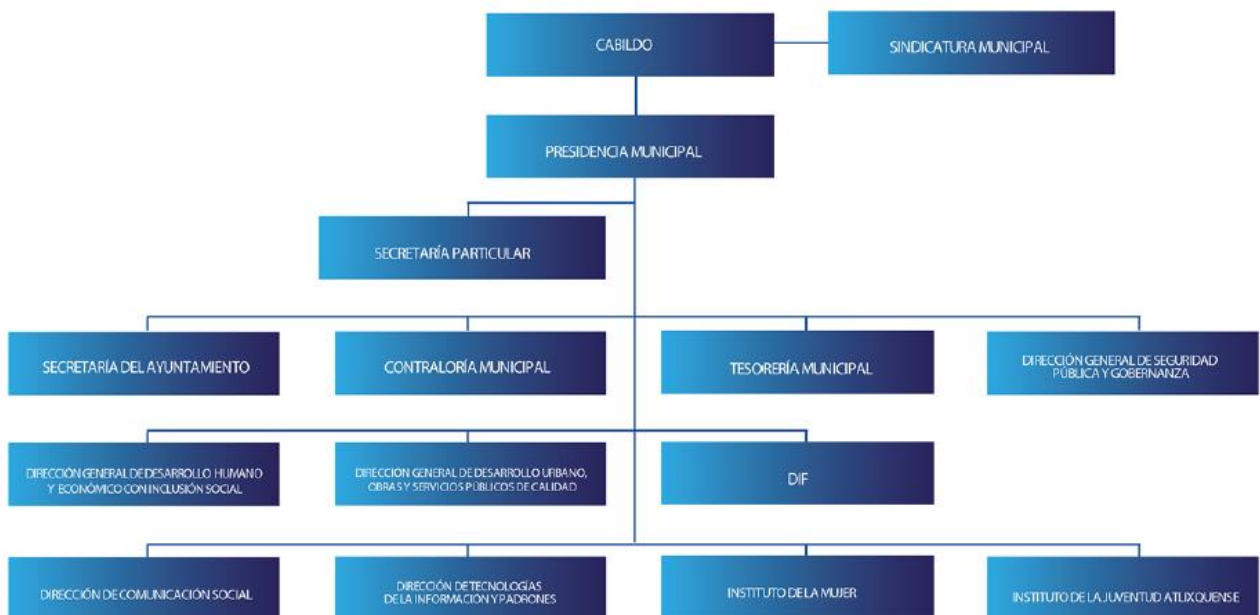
CABILDO

SINDICATURA MUNICIPAL

PRESIDENCIA MUNICIPAL

SECRETARÍA PARTICULAR

SECRETARÍA DEL AYUNTAMIENTO

CONTRALORÍA MUNICIPAL

TESORERÍA MUNICIPAL

DIRECCIÓN GENERAL DE SEGURIDAD PÚBLICA Y GOBERNANZA

DIRECCIÓN GENERAL DE DESARROLLO HUMANO Y ECONÓMICO CON INCLUSIÓN SOCIAL

DIRECCION GENERAL DE DESARROLLO URBANO, OBRAS Y SERVICIOS PÚBLICOS DE CALIDAD

DIF

DIRECCIÓN DE COMUNICACIÓN SOCIAL

DIRECCIÓN DE TECNOLOGÍAS DE LA INFORMACIÓN Y PADRONES

INSTITUTO DE LA MUJER

INSTITUTO DE LA JUVENTUD ATLIXQUENSE